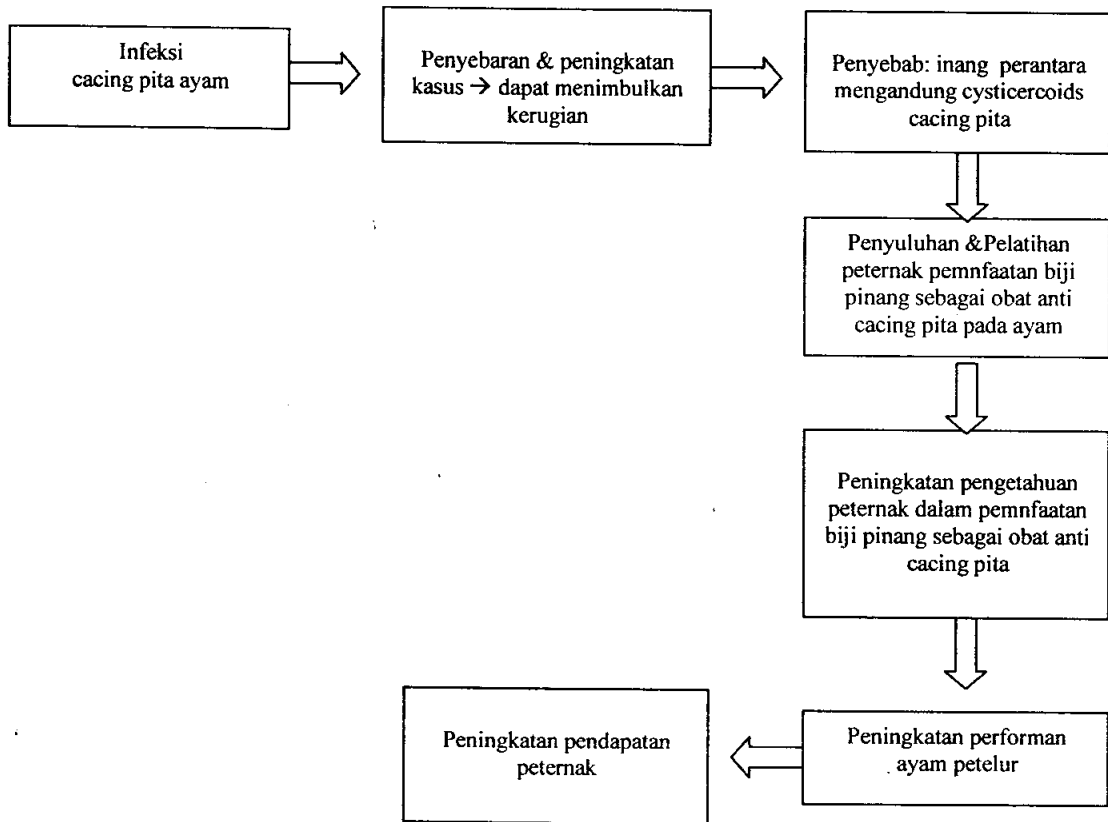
Infeksi cacing pita ayam

Penyebaran & peningkatan kasus → dapat menimbulkan kerugian

Penyebab: inang perantara mengandung cysticercoids cacing pita

Penyuluhan &Pelatihan peternak pemnfaatan biji pinang sebagai obat anti cacing pita pada ayam

Peningkatan pengetahuan peternak dalam pemnfaatan biji pinang sebagai obat anti cacing pita

Peningkatan performan ayam petelur

Peningkatan pendapatan peternak